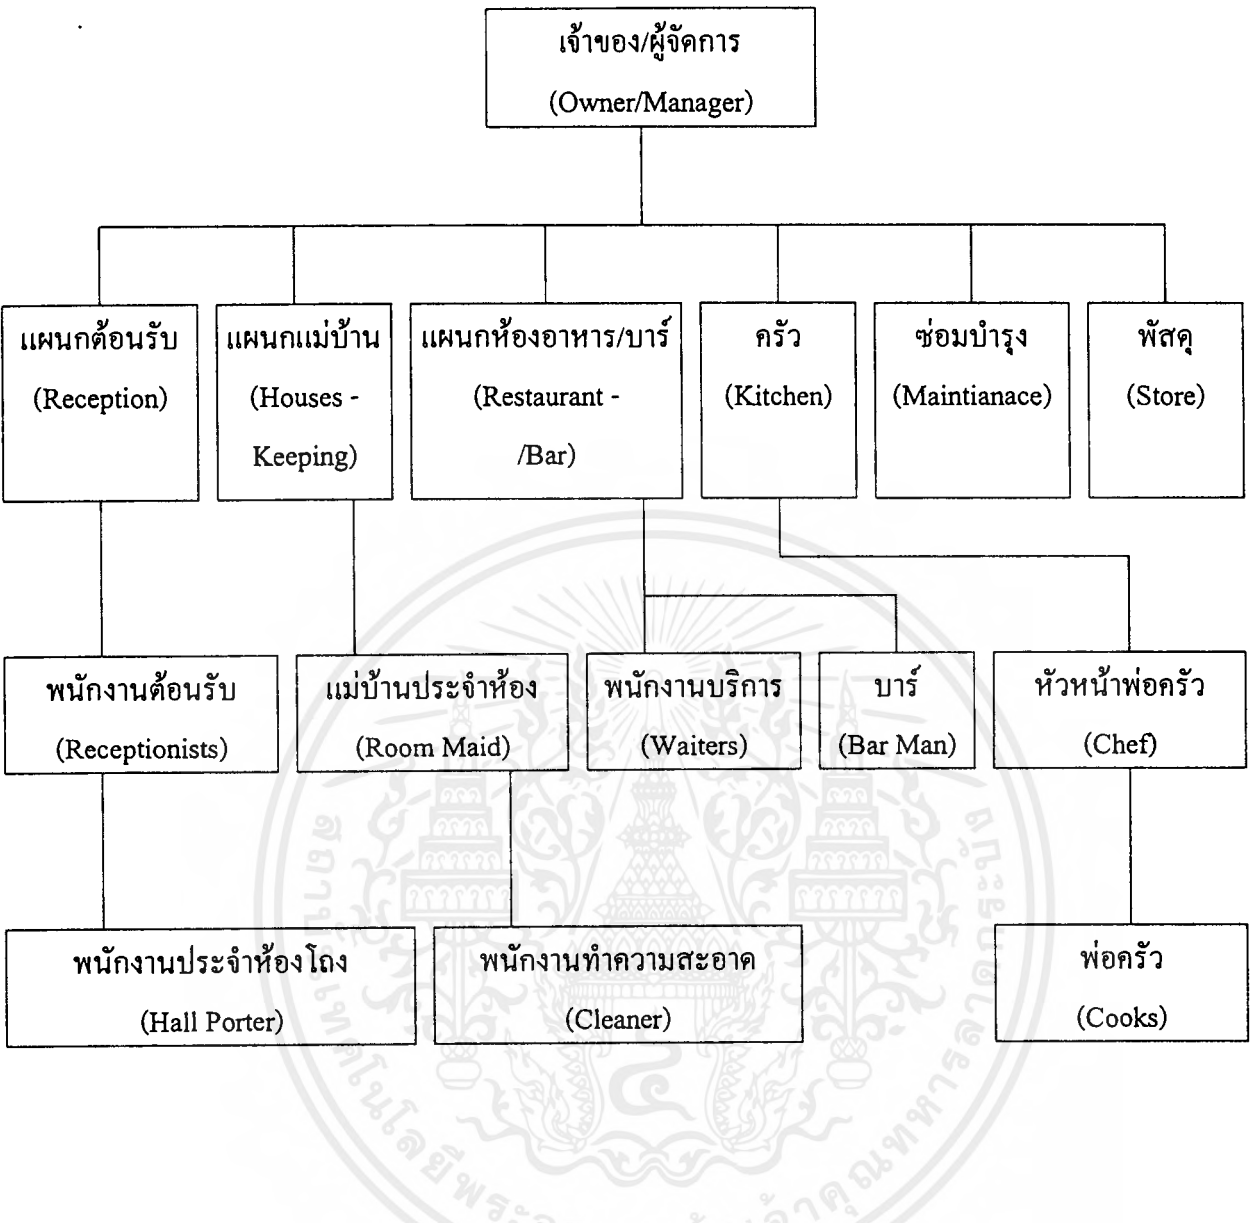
เจ้าของ/ผู้จัดการ
(Owner/Manager)

แผนกต้อนรับ
(Reception)

แผนกแม่บ้าน
(Houses - Keeping)

แผนกห้องอาหาร/บาร์
(Restaurant - /Bar)

ครัว
(Kitchen)

ซ่อมบำรุง
(Maintianace)

พัสดุ
(Store)

พนักงานต้อนรับ
(Receptionists)

แม่บ้านประจำห้อง
(Room Maid)

พนักงานบริการ
(Waiters)

บาร์
(Bar Man)

หัวหน้าพ่อครัว
(Chef)

พนักงานประจำห้องโถง
(Hall Porter)

พนักงานทำความสะอาด
(Cleaner)

พ่อครัว
(Cooks)